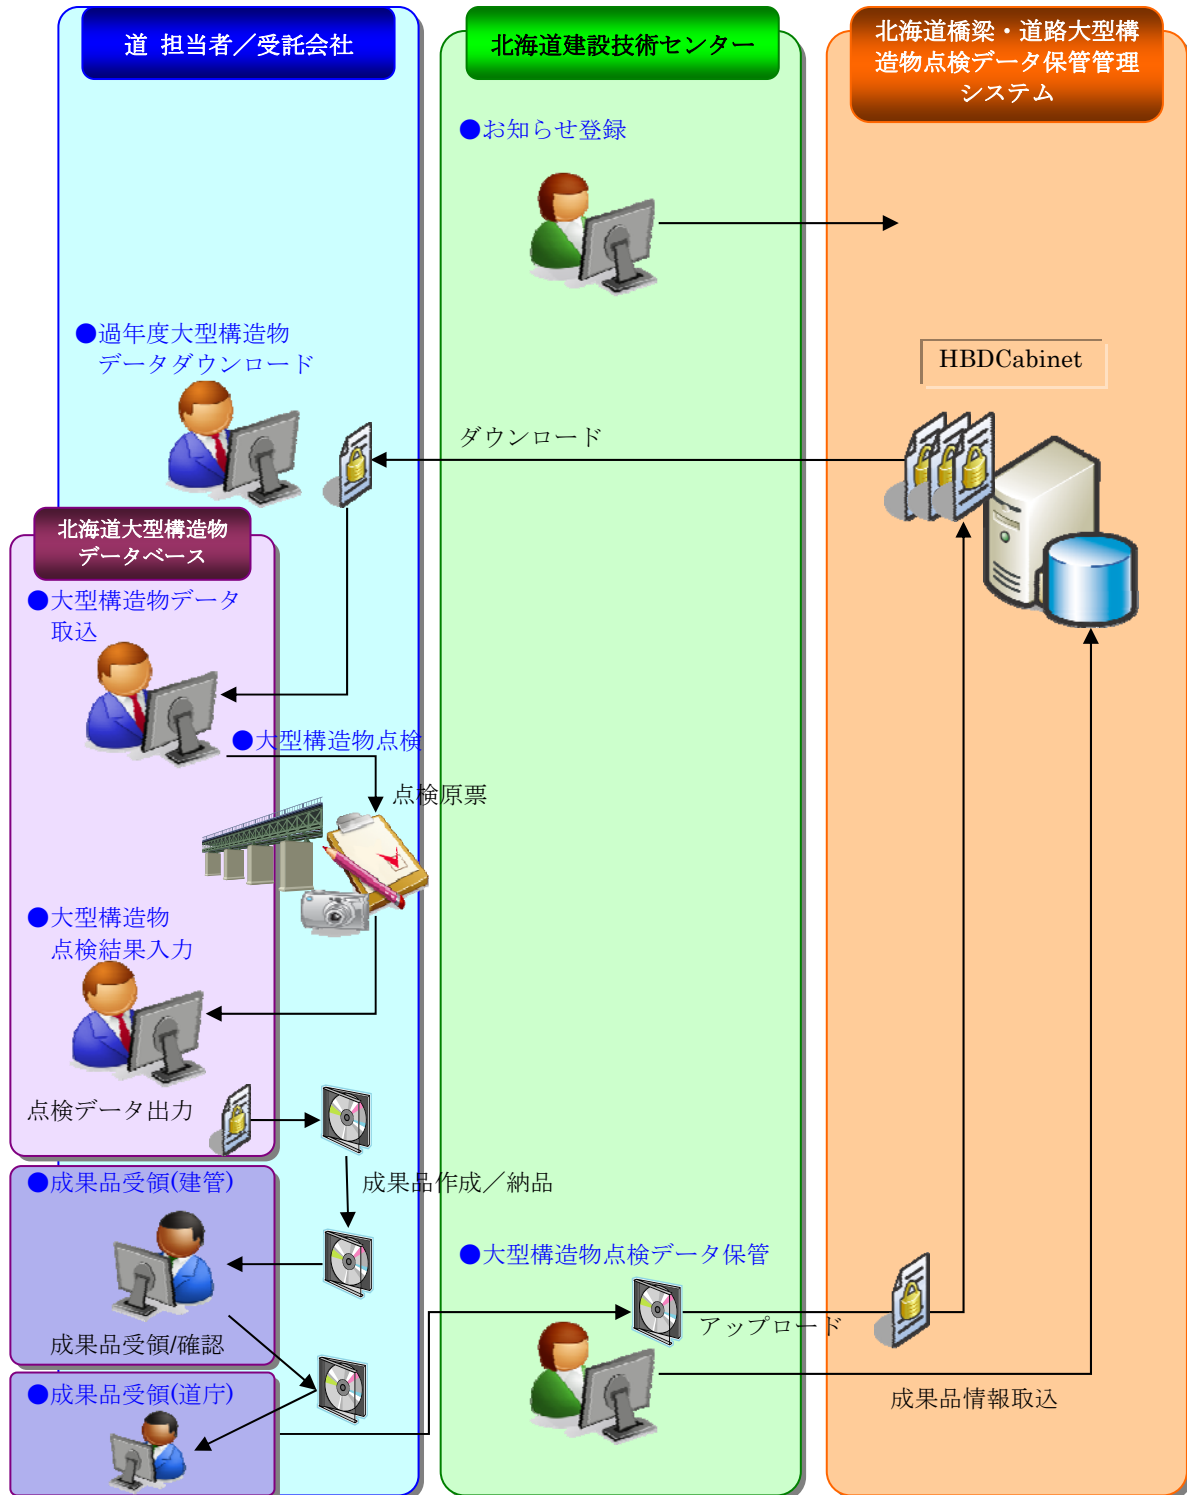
道 担当者／受託会社

北海道建設技術センター

北海道橋梁・道路大型構造物点検データ保管管理システム

●お知らせ登録

●過年度大型構造物データダウンロード

HBDCabinet

ダウンロード

北海道大型構造物データベース

●大型構造物データ取込

●大型構造物点検

点検原票

●大型構造物点検結果入力

点検データ出力

●成果品受領(建管)

成果品作成／納品

●大型構造物点検データ保管

アップロード

成果品受領/確認

●成果品受領(道庁)

成果品情報取込